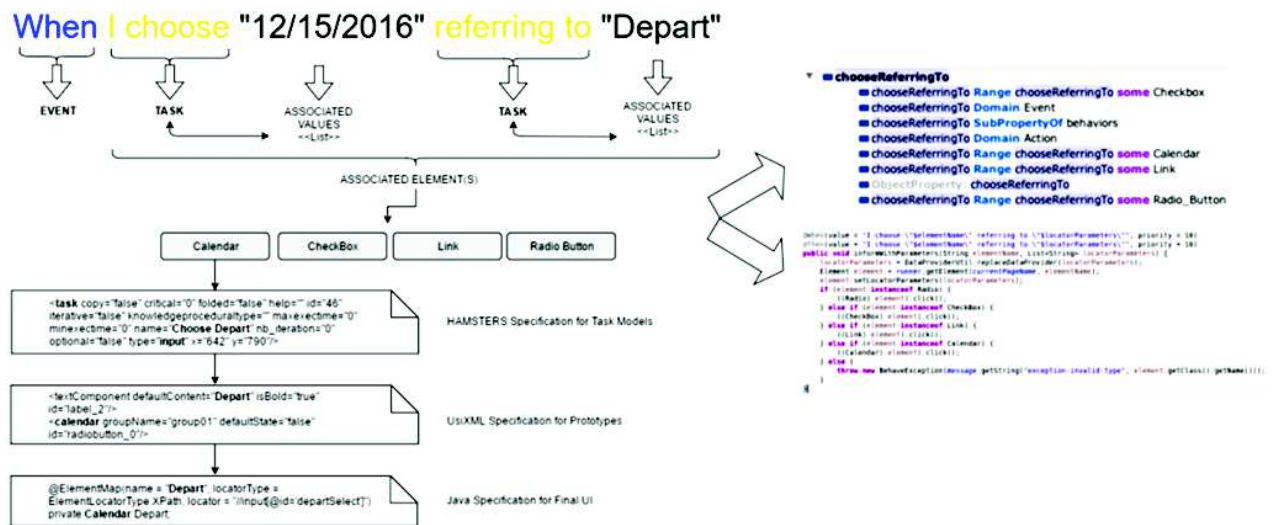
When I choose "12/15/2016" referring to "Depart"

EVENT

TASK

ASSOCIATED VALUES <<List>>

TASK

ASSOCIATED VALUES <<List>>

ASSOCIATED ELEMENT(S)

Calendar

CheckBox

Link

Radio Button

<task copy="false" critical="0" folded="false" help="" id="46" iterative="false" knowledgeproceduraltype="" maxexectime="0" minexectime="0" name="Choose Depart" nb_iteration="0" optional="false" type="input" x="642" y="790"/>

HAMSTERS Specification for Task Models

<textComponent defaultContent="Depart" isBold="true" id="label_2"/>
<calendar groupName="group01" defaultState="false" id="radiobutton_0"/>

UsiXML Specification for Prototypes

@ElementMap(name = "Depart", locatorType = ElementLocatorType.XPath, locator = "//input[@id='departSelect']")
private Calendar Depart;

Java Specification for Final UI

chooseReferringTo
chooseReferringTo Range chooseReferringTo some Checkbox
chooseReferringTo Domain Event
chooseReferringTo SubPropertyOf behaviors
chooseReferringTo Domain Action
chooseReferringTo Range chooseReferringTo some Calendar
chooseReferringTo Range chooseReferringTo some Link
ObjectProperty: chooseReferringTo
chooseReferringTo Range chooseReferringTo some Radio_Button

@When(value = "I choose \"$elementName\" referring to \"$locatorParameters\"", priority = 10)
@Then(value = "I choose \"$elementName\" referring to \"$locatorParameters\"", priority = 10)
public void informWithParameters(String elementName, List<String> locatorParameters) {
locatorParameters = DataProviderUtil.replaceDataProvider(locatorParameters);
Element element = runner.getElement(currentPageName, elementName);
element.setLocatorParameters(locatorParameters);
if (element instanceof Radio) {
((Radio) element).click();
} else if (element instanceof CheckBox) {
((CheckBox) element).click();
} else if (element instanceof Link) {
((Link) element).click();
} else if (element instanceof Calendar) {
((Calendar) element).click();
} else {
throw new BehaveException(message.getString("exception-invalid-type", element.getClass().getName()));
}
}